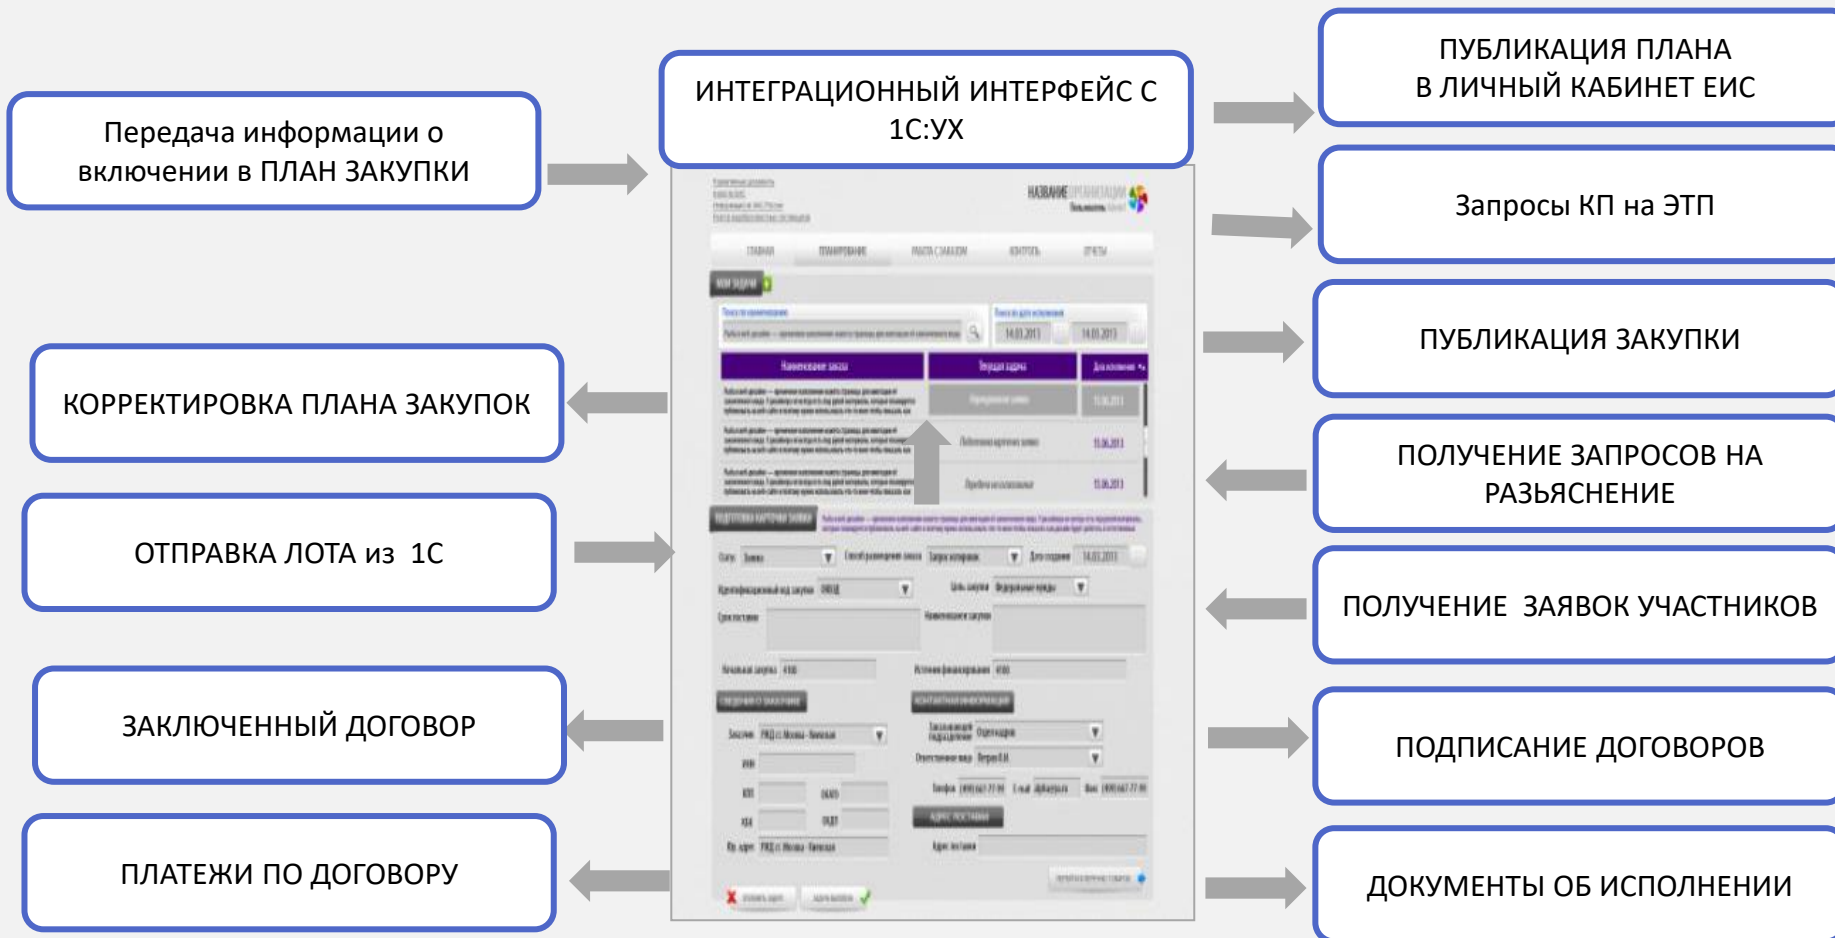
Передача информации о включении в ПЛАН ЗАКУПКИ

ИНТЕГРАЦИОННЫЙ ИНТЕРФЕЙС С 1С:УХ

ПУБЛИКАЦИЯ ПЛАНА В ЛИЧНЫЙ КАБИНЕТ ЕИС

Запросы КП на ЭТП

ПУБЛИКАЦИЯ ЗАКУПКИ

КОРРЕКТИРОВКА ПЛАНА ЗАКУПОК

ПОЛУЧЕНИЕ ЗАПРОСОВ НА РАЗЪЯСНЕНИЕ

ОТПРАВКА ЛОТА из 1С

ПОЛУЧЕНИЕ ЗАЯВОК УЧАСТНИКОВ

ЗАКЛЮЧЕННЫЙ ДОГОВОР

ПОДПИСАНИЕ ДОГОВОРОВ

ПЛАТЕЖИ ПО ДОГОВОРУ

ДОКУМЕНТЫ ОБ ИСПОЛНЕНИИ

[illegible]